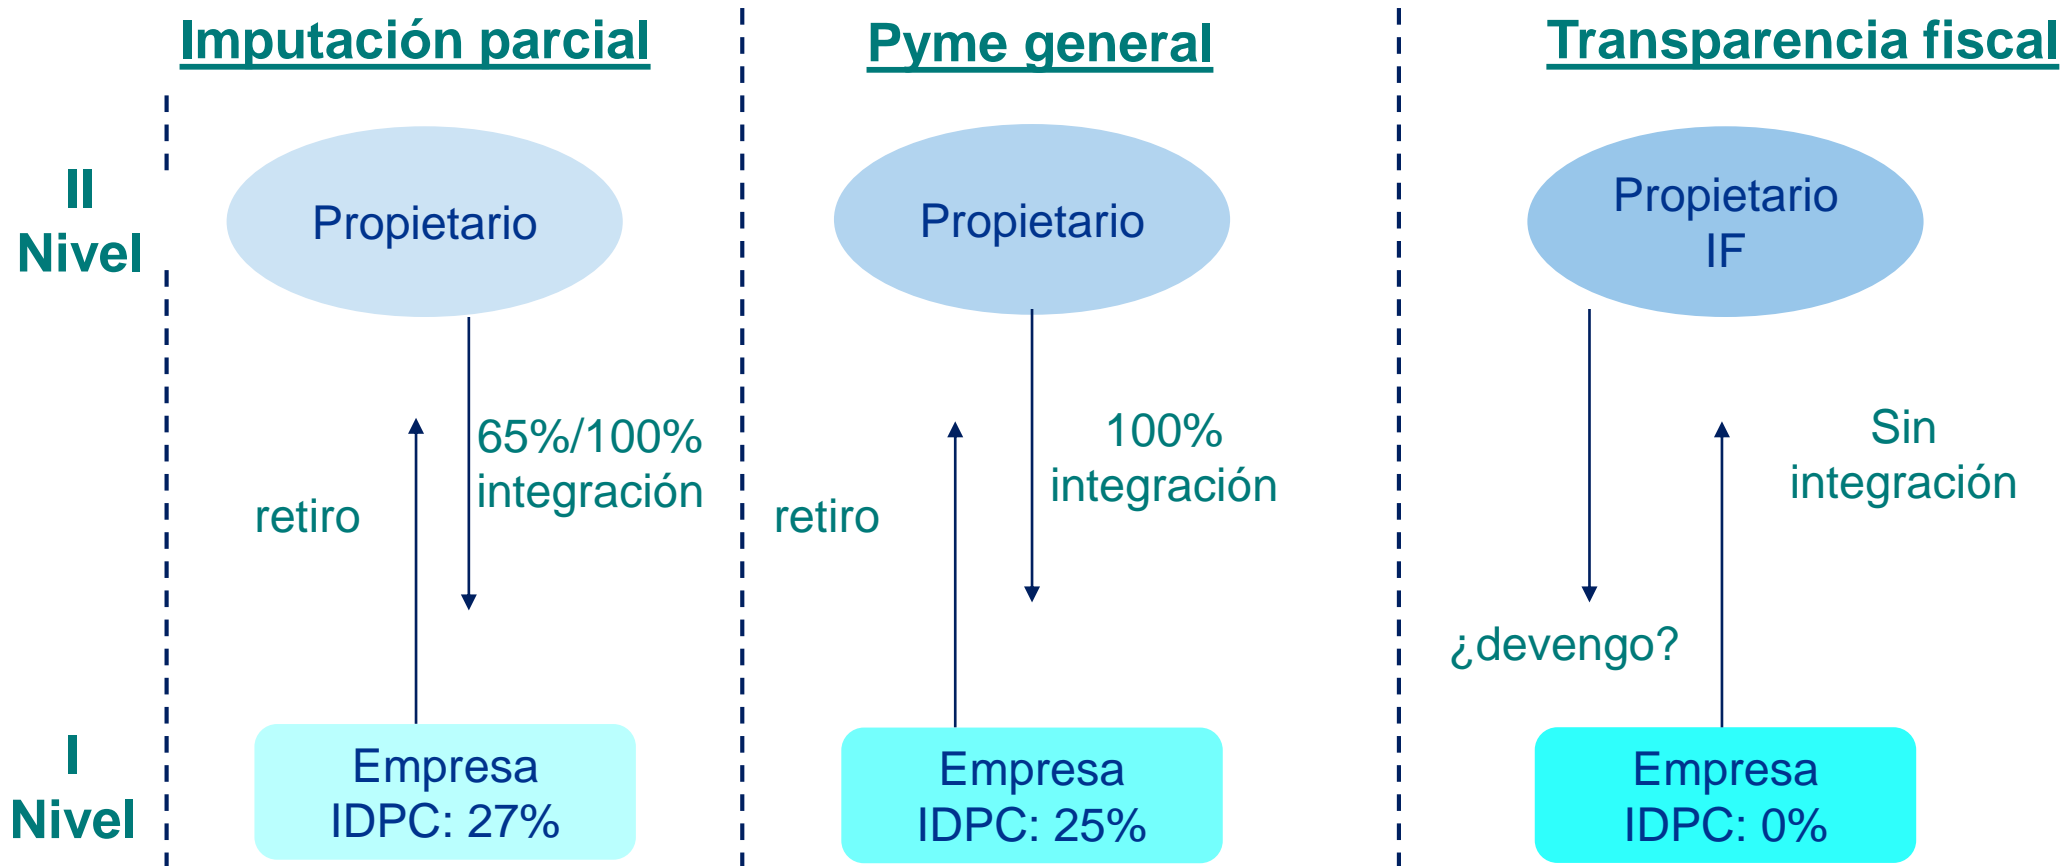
Imputación parcial

Pyme general

Transparencia fiscal

II Nivel

Propietario

65%/100% integración

retiro

Empresa IDPC: 27%

Propietario

100% integración

retiro

Empresa IDPC: 25%

Propietario IF

Sin integración

¿devengo?

Empresa IDPC: 0%

I Nivel